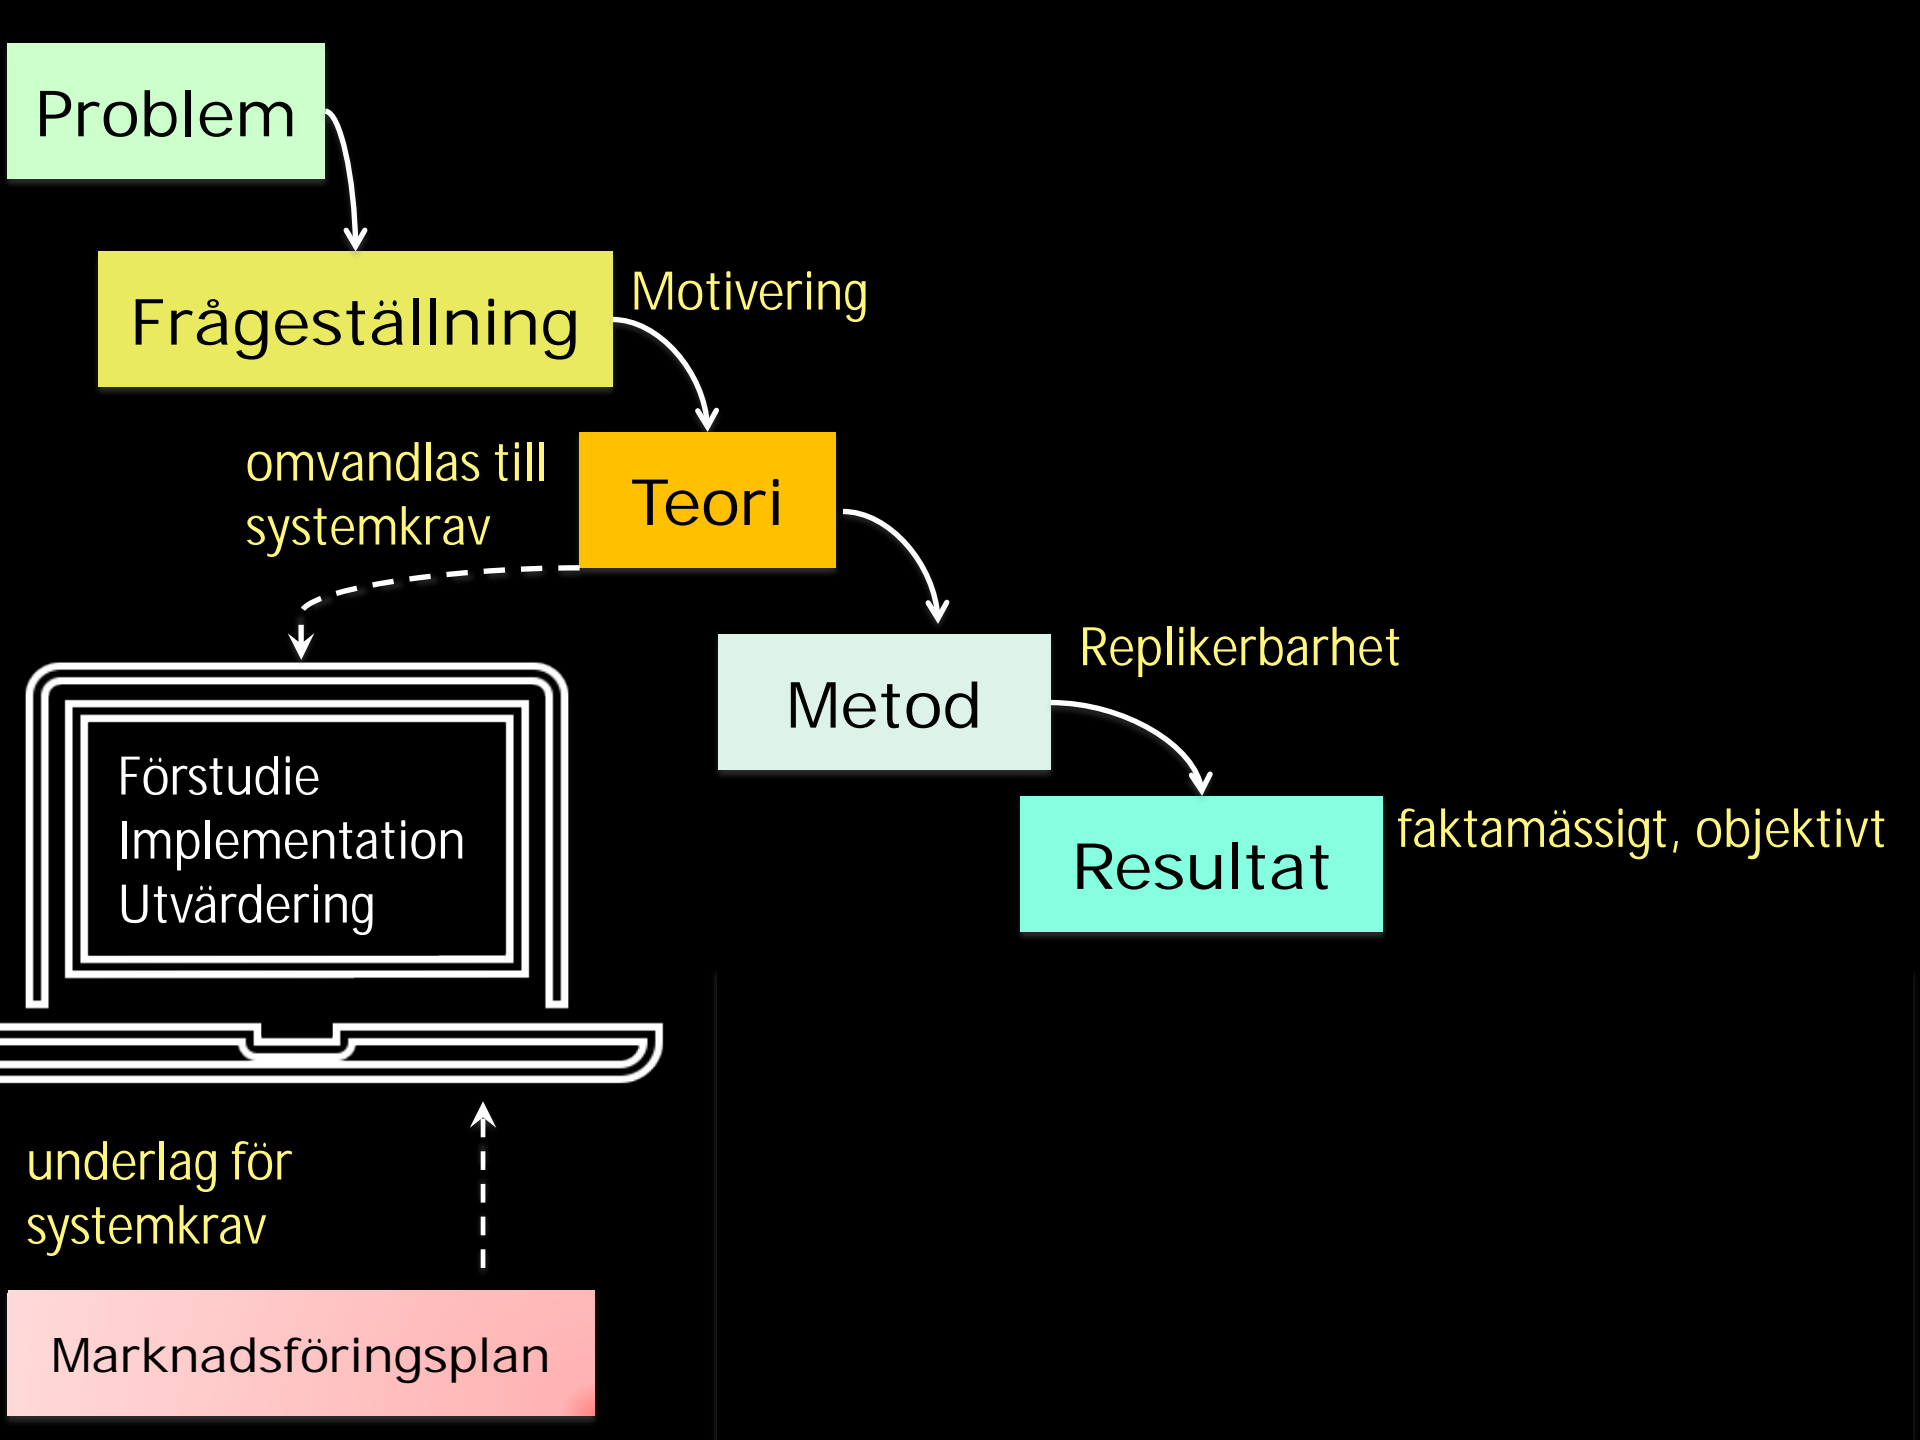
Problem

Frågeställning

Motivering

omvandlas till systemkrav

Teori

Förstudie
Implementation
Utvärdering

Metod

Replikerbarhet

Resultat

faktamässigt, objektivt

underlag för systemkrav

Marknadsföringsplan